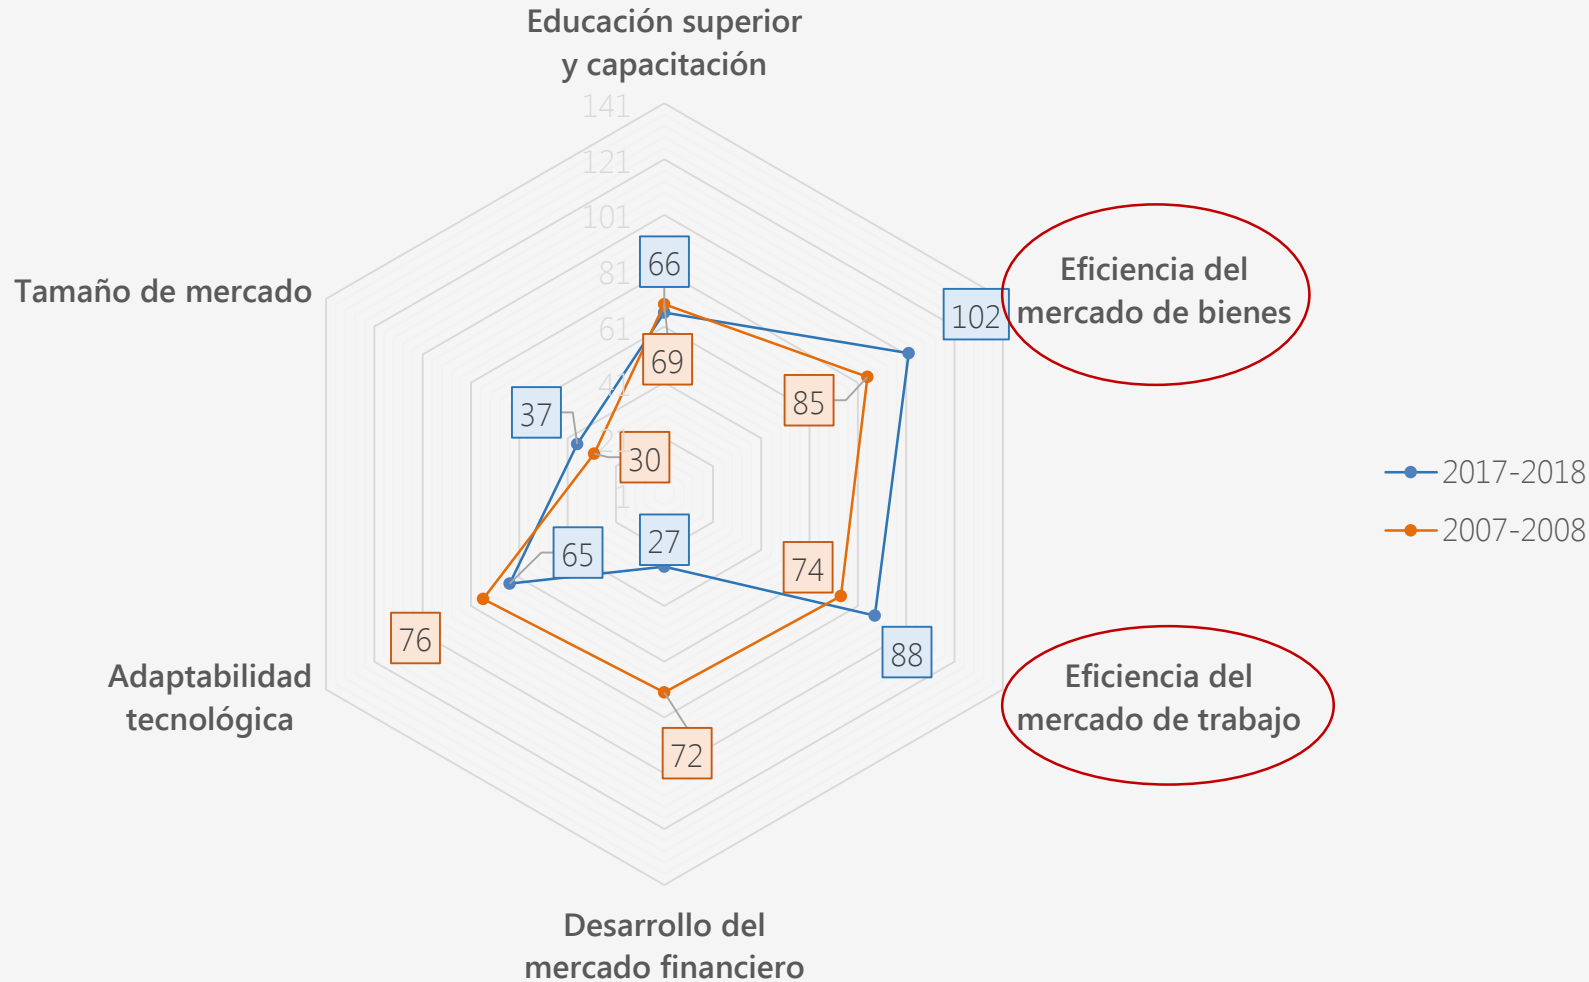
Educación superior y capacitación

141
121
101
81
61
41
21
1

Tamaño de mercado

Eficiencia del mercado de bienes

Adaptabilidad tecnológica

Eficiencia del mercado de trabajo

Desarrollo del mercado financiero

66
69
102
85
37
30
27
65
74
88
76
72

2017-2018
2007-2008